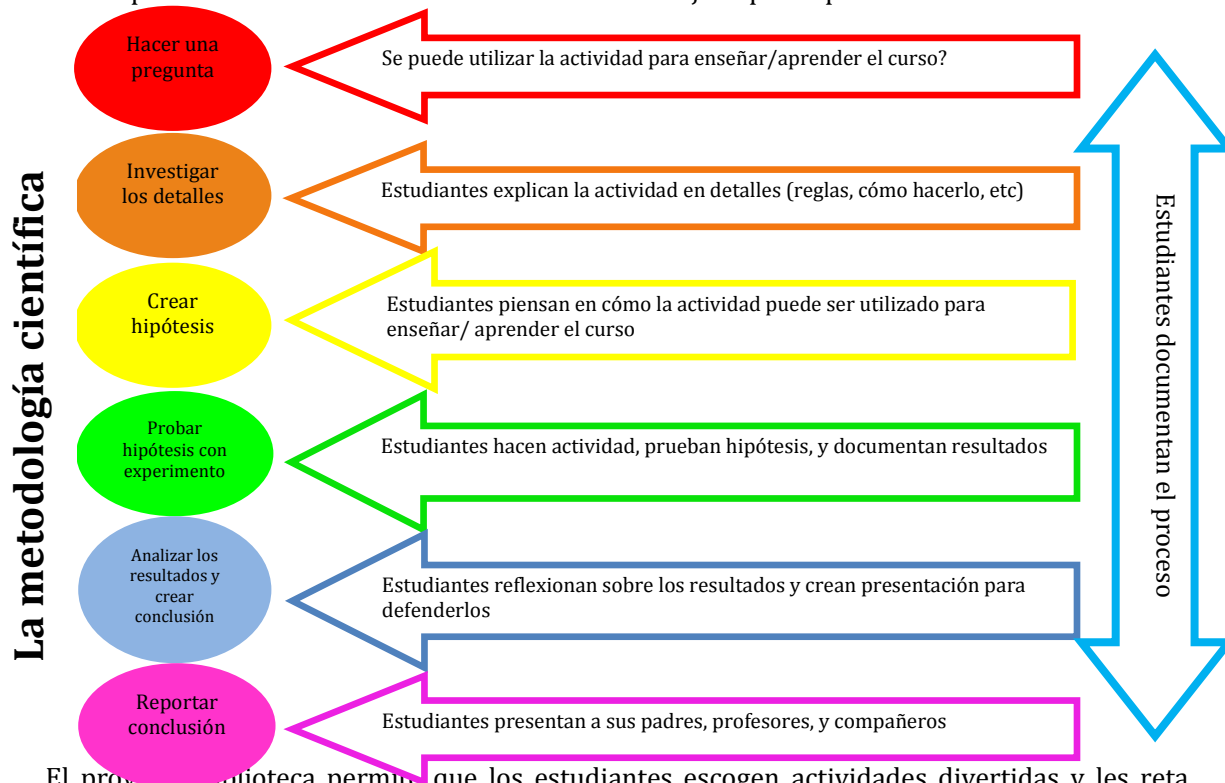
La metodología científica

Hacer una pregunta

Se puede utilizar la actividad para enseñar/aprender el curso?

Investigar los detalles

Estudiantes explican la actividad en detalles (reglas, cómo hacerlo, etc)

Crear hipótesis

Estudiantes piensan en cómo la actividad puede ser utilizado para enseñar/ aprender el curso

Probar hipótesis con experimento

Estudiantes hacen actividad, prueban hipótesis, y documentan resultados

Analizar los resultados y crear conclusión

Estudiantes reflexionan sobre los resultados y crean presentación para defenderlos

Reportar conclusión

Estudiantes presentan a sus padres, profesores, y compañeros

Estudiantes documentan el proceso

El pro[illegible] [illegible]blioteca permi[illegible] que los estudiantes escogen actividades divertidas y les reta